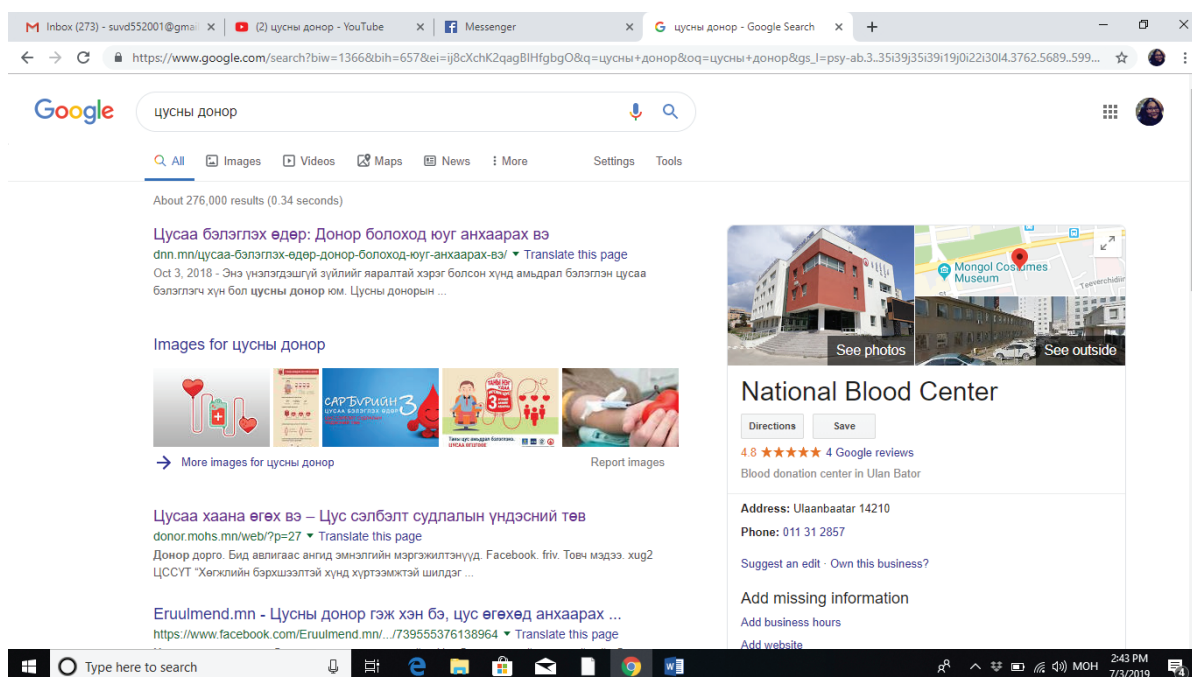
Inbox (273) - suvd552001@gma ×
(2) цусны донор - YouTube ×
Messenger ×
цусны донор - Google Search ×
+

https://www.google.com/search?biw=1366&bih=657&ei=ij8cXchK2qagBIHfgbgO&q=цусны+донор&oq=цусны+донор&gs_l=psy-ab.3..35i39j35i39i19j0i22i30l4.3762.5689..599...

Google
цусны донор

All Images Videos Maps News More Settings Tools

About 276,000 results (0.34 seconds)

Цусаа бэлэглэх өдөр: Донор болоход юуг анхаарах вэ
dnn.mn/цусаа-бэлэглэх-өдөр-донор-болоход-юуг-анхаарах-вэ/ ▾ Translate this page
Oct 3, 2018 - Энэ үнэлэгдэшгүй зүйлийг яаралтай хэрэг болсон хүнд амьдрал бэлэглэн цусаа бэлэглэгч хүн бол цусны донор юм. Цусны донорын ...

Images for цусны донор
САРБҮРИЙН 3 ЦУСАА БЭЛЭГЛЭХ ӨДӨР
Таны цус амьдрал бэлэглэнэ. ЦУСАА БЭЛЭГЛЭЕ
More images for цусны донор
Report images

Цусаа хаана өгөх вэ – Цус сэлбэлт судлалын үндэсний төв
donor.mohs.mn/web/?p=27 ▾ Translate this page
Донор дорго. Бид авлигаас ангид эмнэлгийн мэргэжилтэнүүд. Facebook. friv. Товч мэдээ. xug2 ЦССҮТ "Хөгжлийн бэрхшээлтэй хүнд хүртээмжтэй шилдэг ...

Eruulmend.mn - Цусны донор гэж хэн бэ, цус өгөхөд анхаарах ...
https://www.facebook.com/Eruulmend.mn/.../739555376138964 ▾ Translate this page

Mongol Costumes Museum
Teeverchidiin
See photos
See outside
National Blood Center
Directions
Save
4.8 ★★★★★ 4 Google reviews
Blood donation center in Ulan Bator
Address: Ulaanbaatar 14210
Phone: 011 31 2857
Suggest an edit · Own this business?
Add missing information
Add business hours
Add website

Type here to search
МОН
2:43 PM
7/3/2019
4